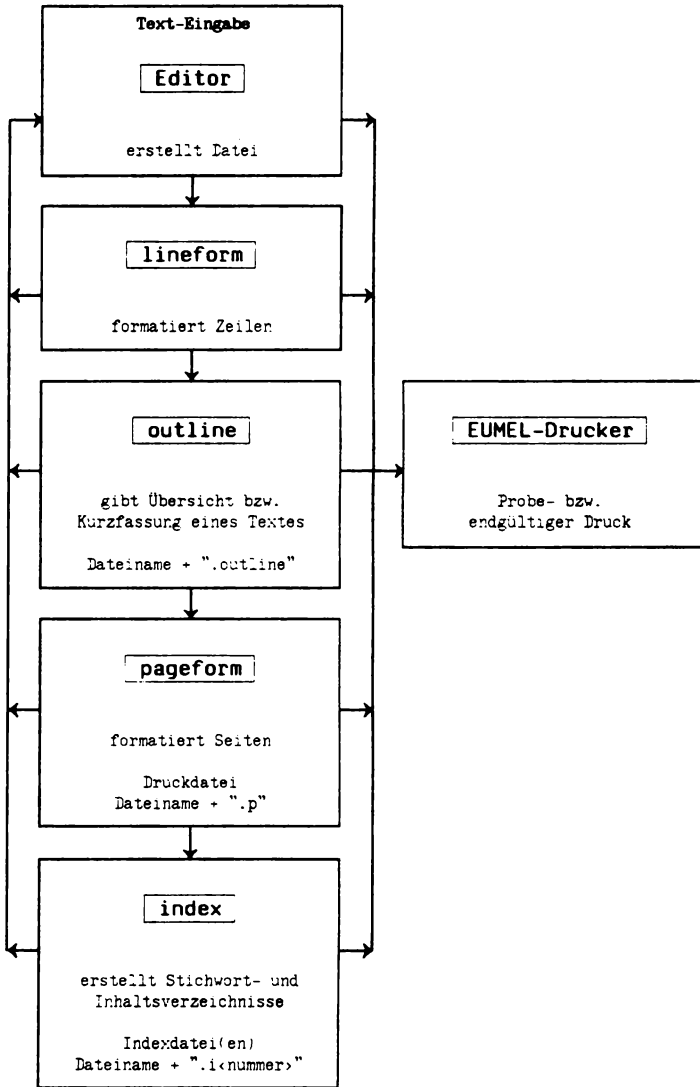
Text-Eingabe

Editor

erstellt Datei

lineform

formatiert Zeilen

outline

gibt Übersicht bzw. Kurzfassung eines Textes

Dateiname + ".outline"

EUMEL-Drucker

Probe- bzw. endgültiger Druck

pageform

formatiert Seiten

Druckdatei
Dateiname + ".p"

index

erstellt Stichwort- und Inhaltsverzeichnisse

Indexdatei(en)
Dateiname + ".i<nummer>"